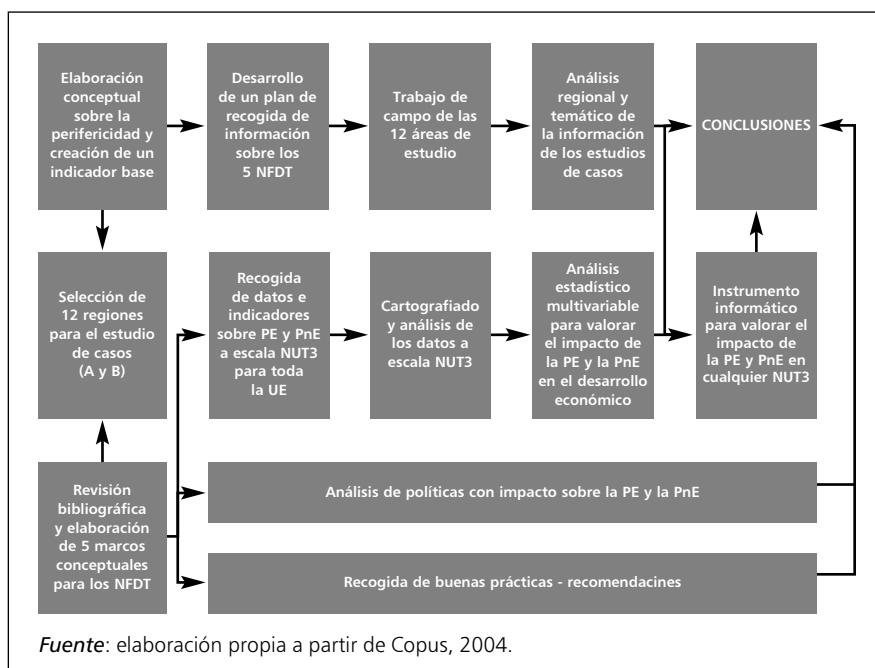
Elaboración conceptual sobre la perifericidad y creación de un indicador base

Desarrollo de un plan de recogida de información sobre los 5 NFDT

Trabajo de campo de las 12 áreas de estudio

Análisis regional y temático de la información de los estudios de casos

CONCLUSIONES

Selección de 12 regiones para el estudio de casos (A y B)

Recogida de datos e indicadores sobre PE y PnE a escala NUT3 para toda la UE

Cartografiado y análisis de los datos a escala NUT3

Análisis estadístico multivariable para valorar el impacto de la PE y la PnE en el desarrollo económico

Instrumento informático para valorar el impacto de la PE y PnE en cualquier NUT3

Revisión bibliográfica y elaboración de 5 marcos conceptuales para los NFDT

Análisis de políticas con impacto sobre la PE y la PnE

Recogida de buenas prácticas - recomendacines

*Fuente*: elaboración propia a partir de Copus, 2004.